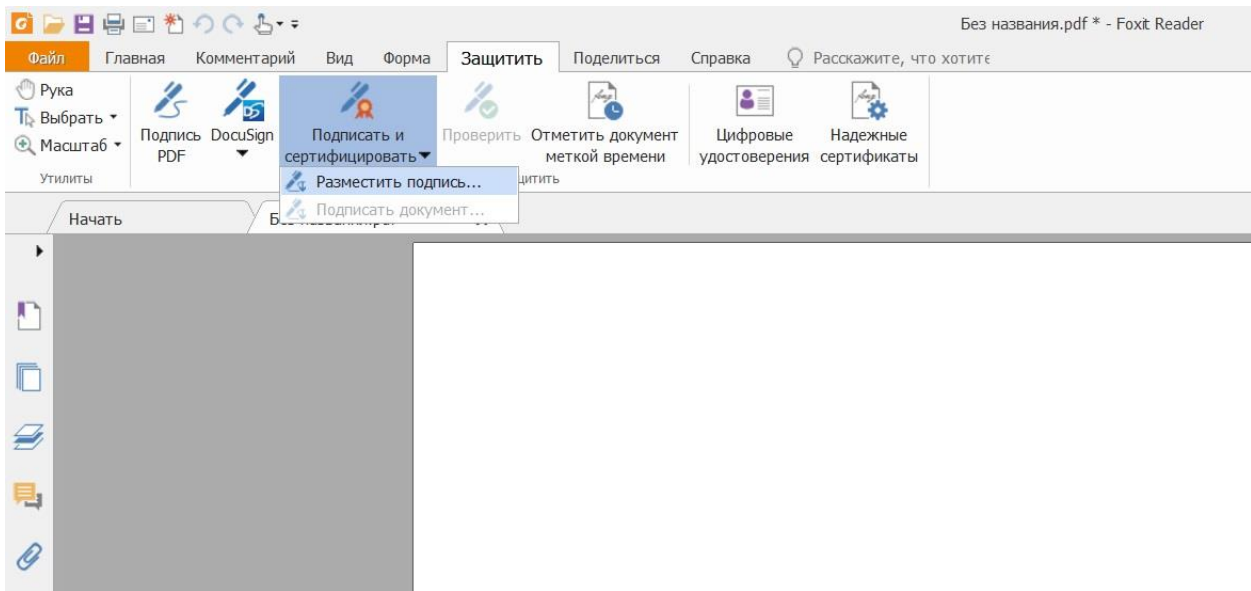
Без названия.pdf * - Foxit Reader

Файл Главная Комментарий Вид Форма Защитить Поделиться Справка Расскажите, что хотите

Рука
Выбрать
Масштаб
Утилиты

Подпись PDF
DocuSign
Подписать и сертифицировать
Проверить
Отметить документ меткой времени
Цифровые удостоверения
Надежные сертификаты
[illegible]щитить

Разместить подпись...
Подписать документ...

Начать
Без назван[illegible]